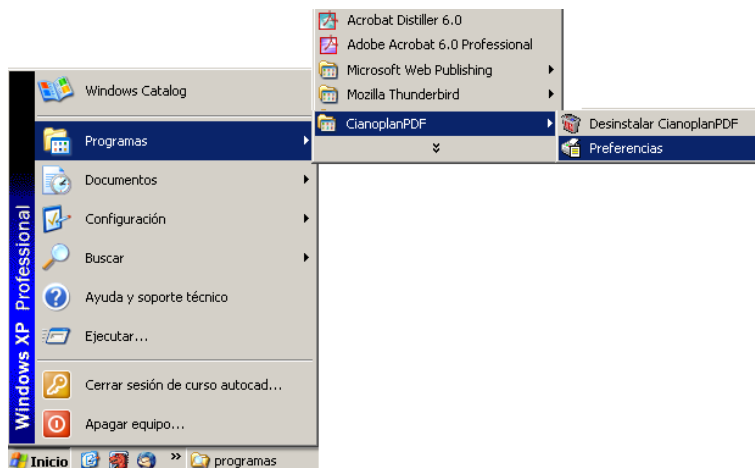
Acrobat Distiller 6.0
Adobe Acrobat 6.0 Professional
Microsoft Web Publishing
Mozilla Thunderbird
CianoplanPDF

Desinstalar CianoplanPDF
Preferencias

Windows Catalog
Programas
Documentos
Configuración
Buscar
Ayuda y soporte técnico
Ejecutar...
Cerrar sesión de curso autocad...
Apagar equipo...

Windows XP Professional

Inicio
programas